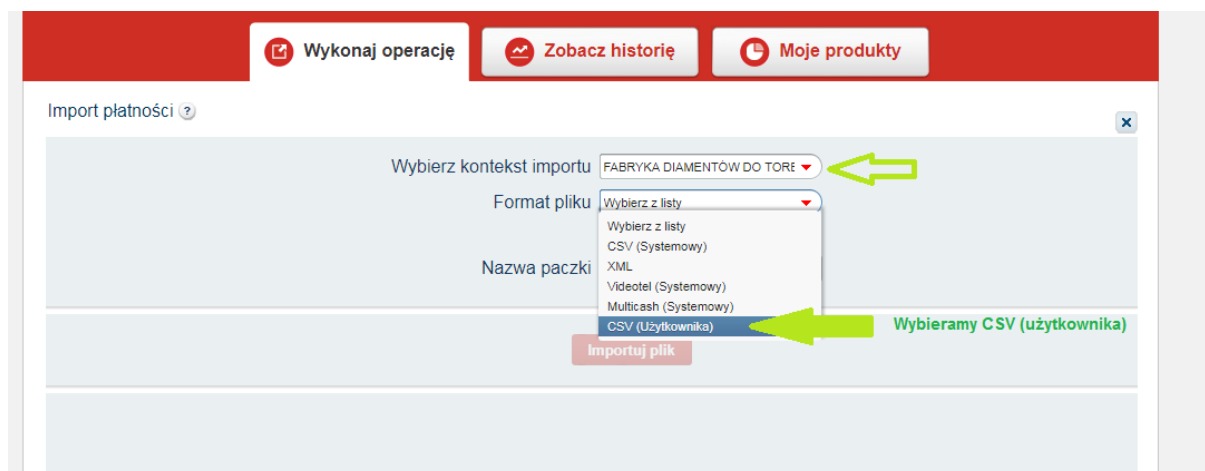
Wykonaj operację
Zobacz historię
Moje produkty

Import płatności ?

Wybierz kontekst importu FABRYKA DIAMENTÓW DO TORE

Format pliku Wybierz z listy

Wybierz z listy
CSV (Systemowy)
XML
Videotel (Systemowy)
Multicash (Systemowy)
CSV (Użytkownika)

Nazwa paczki

Wybieramy CSV (użytkownika)

Importuj plik